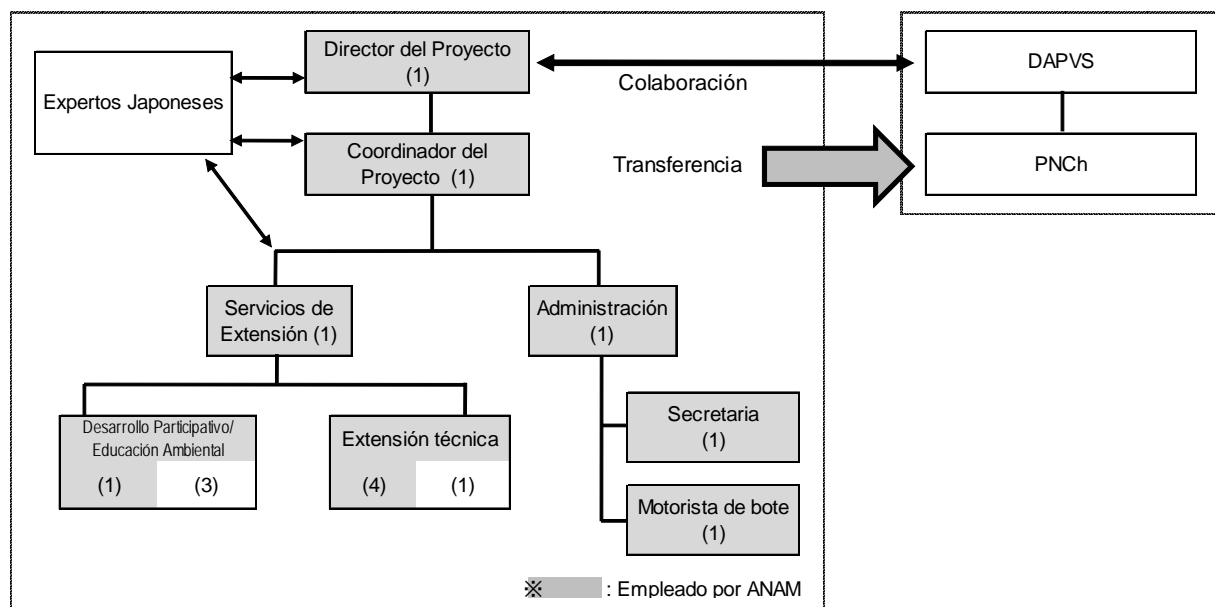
Expertos Japoneses

Director del Proyecto (1)

Colaboración

DAPVS

Coordinador del Proyecto (1)

Transferencia

PNCh

Servicios de Extensión (1)

Administración (1)

Desarrollo Participativo/ Educación Ambiental

(1) (3)

Extensión técnica

(4) (1)

Secretaria (1)

Motorista de bote (1)

※ : Empleado por ANAM